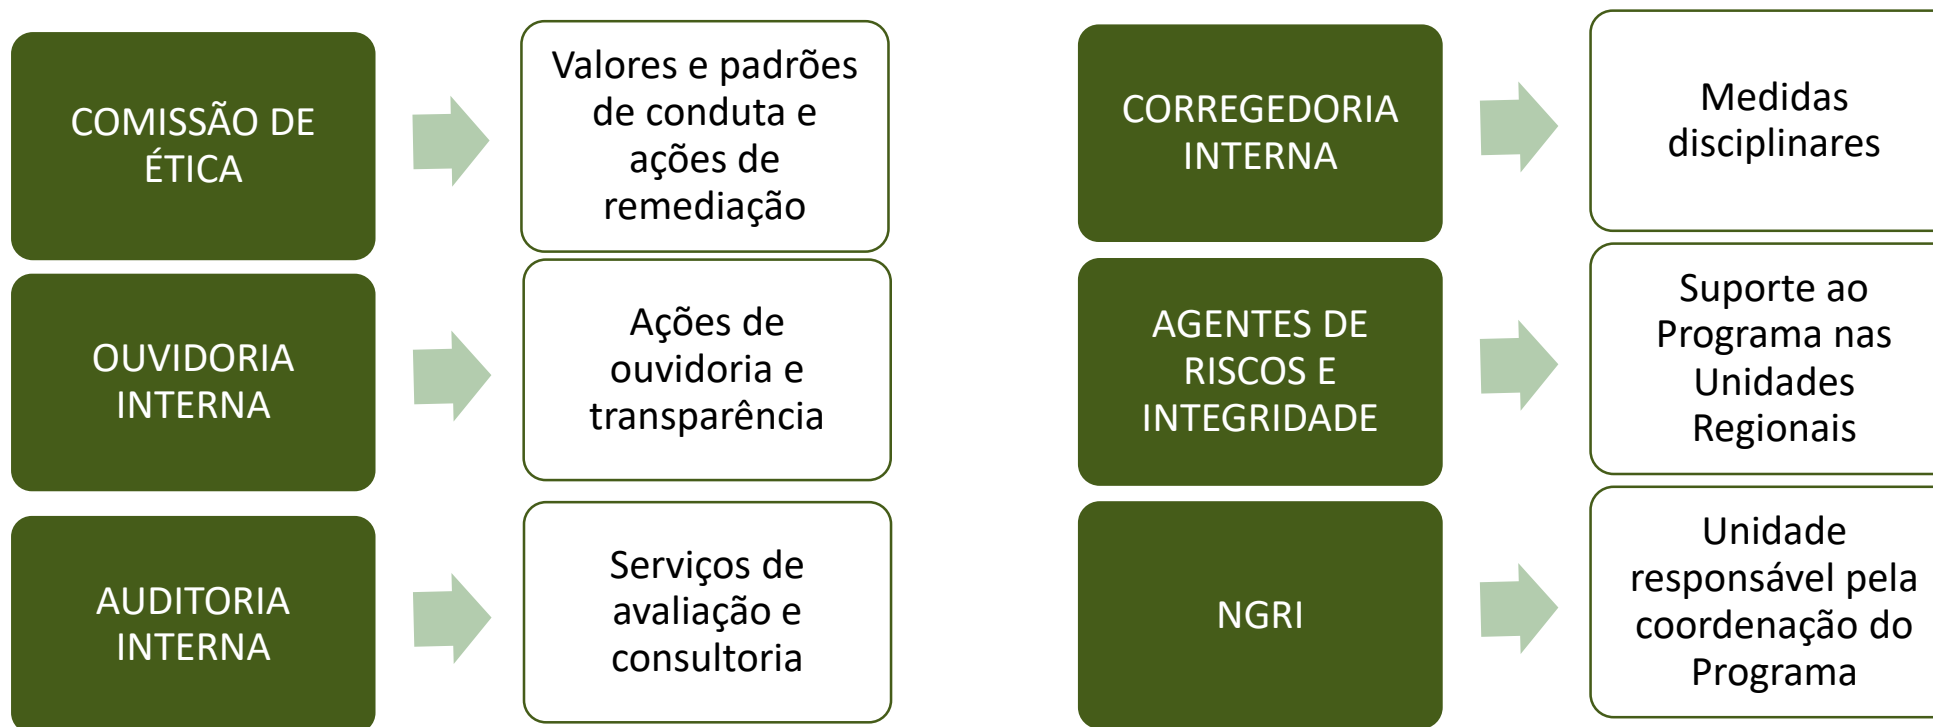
COMISSÃO DE ÉTICA

Valores e padrões de conduta e ações de remediação

OUVIDORIA INTERNA

Ações de ouvidoria e transparência

AUDITORIA INTERNA

Serviços de avaliação e consultoria

CORREGEDORIA INTERNA

Medidas disciplinares

AGENTES DE RISCOS E INTEGRIDADE

Suporte ao Programa nas Unidades Regionais

NGRI

Unidade responsável pela coordenação do Programa